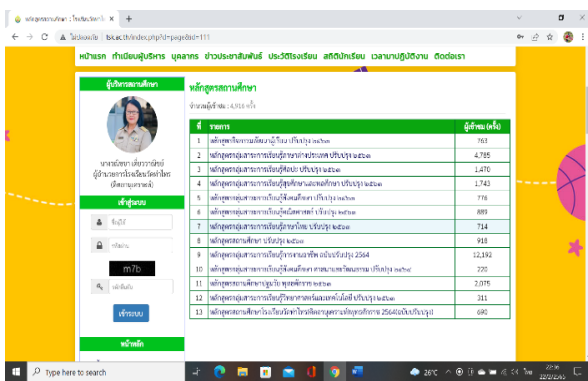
หลักสูตรสถานศึกษา : โรงเรียนวัดคก... ×  +

ไม่ปลอดภัย | lbs.ac.th/index.php?id=page&tid=111

หน้าแรก  ทำเนียบผู้บริหาร  บุคลากร  ข่าวประชาสัมพันธ์  ประวัติโรงเรียน  สถิตินักเรียน  เวลานาปฏิบัติงาน  ติดต่อเรา

ผู้บริหารสถานศึกษา

นางสมัชชา เพียรทวีศักดิ์
ผู้อำนวยการโรงเรียน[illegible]
(ศึกษานุเทศก์)

เข้าสู่ระบบ

ชื่อผู้ใช้

รหัสผ่าน

m7b

รหัสยืนยัน

เข้าระบบ

หน้าหลัก

หลักสูตรสถานศึกษา

จำนวนผู้เข้าชม : 4,918 ครั้ง

| ที่ | รายการ | ผู้เข้าชม (ครั้ง) |
|---|---|---|
| 1 | หลักสูตรกิจกรรมพัฒนาผู้เรียน ปรับปรุง ๒๕๖๓ | 763 |
| 2 | หลักสูตรกลุ่มสาระการเรียนรู้ภาษาต่างประเทศ ปรับปรุง ๒๕๖๓ | 4,785 |
| 3 | หลักสูตรกลุ่มสาระการเรียนรู้ศิลปะ ปรับปรุง ๒๕๖๓ | 1,470 |
| 4 | หลักสูตรกลุ่มสาระการเรียนรู้สุขศึกษาและพลศึกษา ปรับปรุง ๒๕๖๓ | 1,743 |
| 5 | หลักสูตรกลุ่มสาระการเรียนรู้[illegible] ปรับปรุง ๒๕๖๓ | 776 |
| 6 | หลักสูตรกลุ่มสาระการเรียนรู้คณิตศาสตร์ ปรับปรุง ๒๕๖๓ | 889 |
| 7 | หลักสูตรกลุ่มสาระการเรียนรู้ภาษาไทย ปรับปรุง ๒๕๖๓ | 714 |
| 8 | หลักสูตรสถานศึกษา ปรับปรุง ๒๕๖๓ | 918 |
| 9 | หลักสูตรกลุ่มสาระการเรียนรู้การงานอาชีพ ฉบับปรับปรุง 2564 | 12,193 |
| 10 | หลักสูตรกลุ่มสาระการเรียนรู้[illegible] ปรับปรุง ๒๕๖๔ | 220 |
| 11 | หลักสูตรสถานศึกษาปฐมวัย พุทธศักราช ๒๕๖๓ | 2,075 |
| 12 | หลักสูตรกลุ่มสาระการเรียนรู้วิทยาศาสตร์และเทคโนโลยี ปรับปรุง ๒๕๖๓ | 311 |
| 13 | หลักสูตรสถานศึกษาโรงเรียน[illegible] 2564(ฉบับปรับปรุง) | 690 |

Type here to search

26°C  ไทย  22:16  22/12/2565